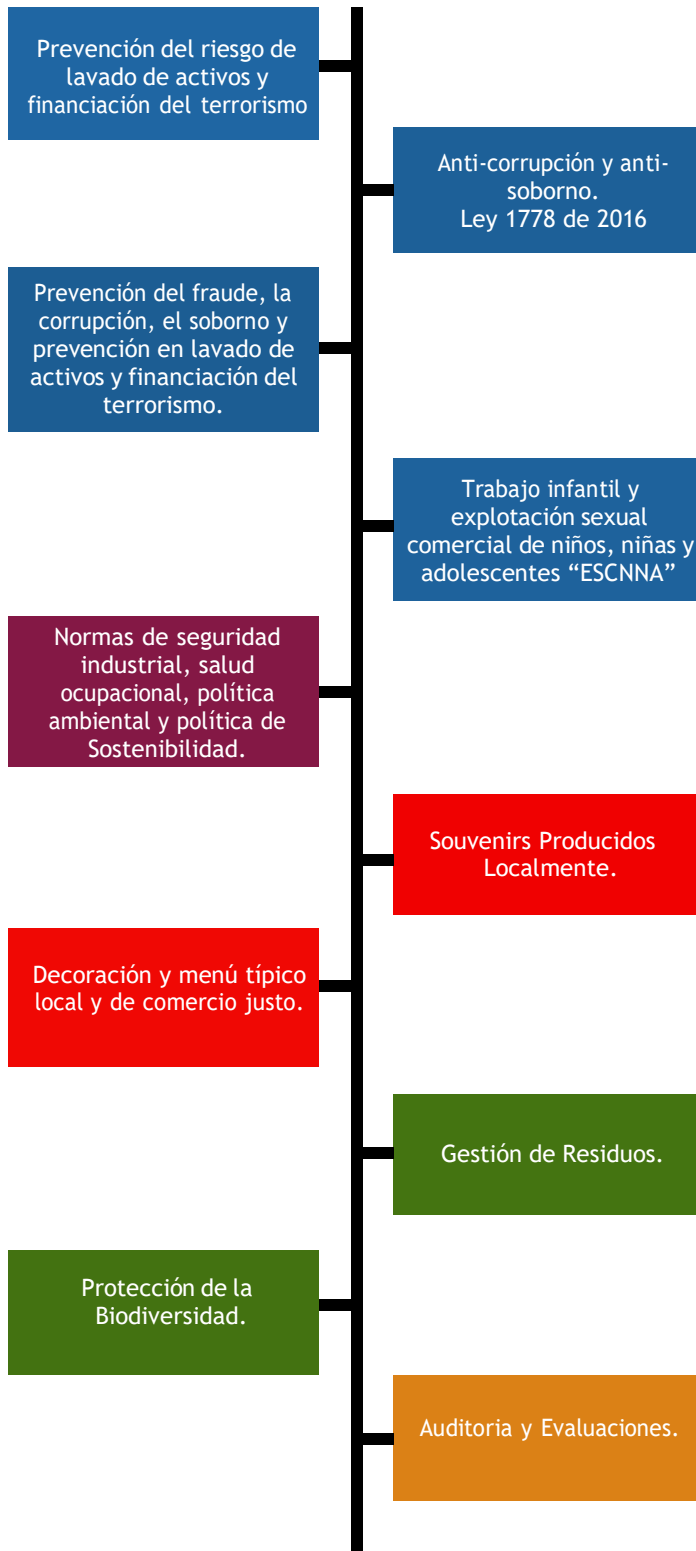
Prevención del riesgo de lavado de activos y financiación del terrorismo

Anti-corrupción y anti-soborno.
Ley 1778 de 2016

Prevención del fraude, la corrupción, el soborno y prevención en lavado de activos y financiación del terrorismo.

Trabajo infantil y explotación sexual comercial de niños, niñas y adolescentes “ESCNNA”

Normas de seguridad industrial, salud ocupacional, política ambiental y política de Sostenibilidad.

Souvenirs Producidos Localmente.

Decoración y menú típico local y de comercio justo.

Gestión de Residuos.

Protección de la Biodiversidad.

Auditoria y Evaluaciones.